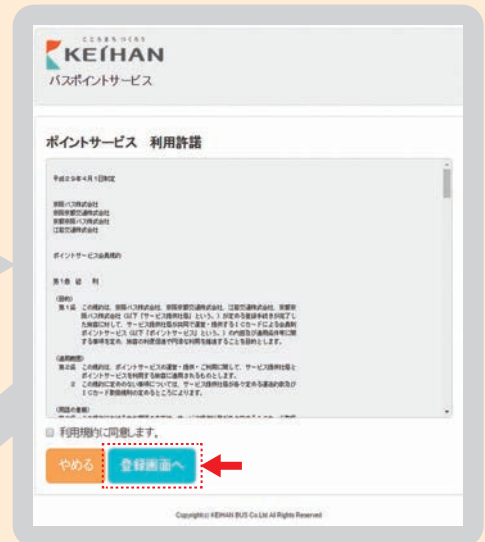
こころまち つくろう
KEIHAN
バスポイントサービス

ポイントサービス　利用許諾

平成29年4月1日制定

京阪バス株式会社
京阪京都交通株式会社
京阪京都バス株式会社
江若交通株式会社

ポイントサービス会員規約

第1章　総　則

(目的)
第1条　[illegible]

(適用範囲)
第2条　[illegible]

(用語の意義)
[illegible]

利用規約に同意します。

やめる　登録画面へ

Copyright(c) KEIHAN BUS Co.Ltd All Rights Reserved